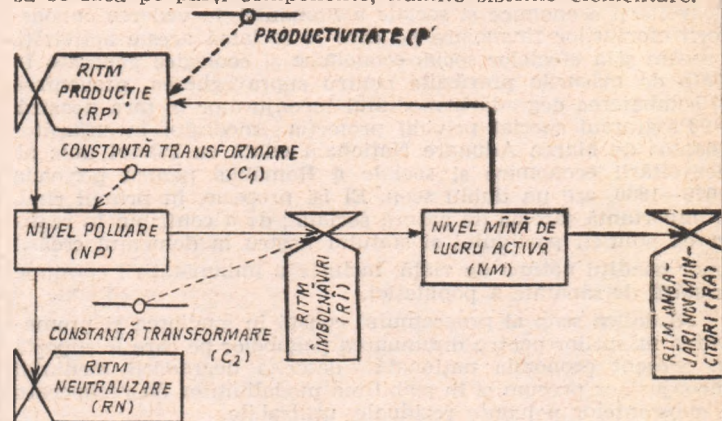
să se facă pe părți componente, numite sisteme elementare.

PRODUCTIVITATE (P'

RITM PRODUCȚIE (RP)

CONSTANTĂ TRANSFORMARE (C1)

NIVEL POLUARE (NP)

NIVEL MÎNĂ DE LUCRU ACTIVĂ (NM)

RITM ÎMBOLNĂVIRI (RI)

RITM ANGAJĂRI NOI MUNCITORI (RA)

CONSTANTĂ TRANSFORMARE (C2)

RITM NEUTRALIZARE (RN)